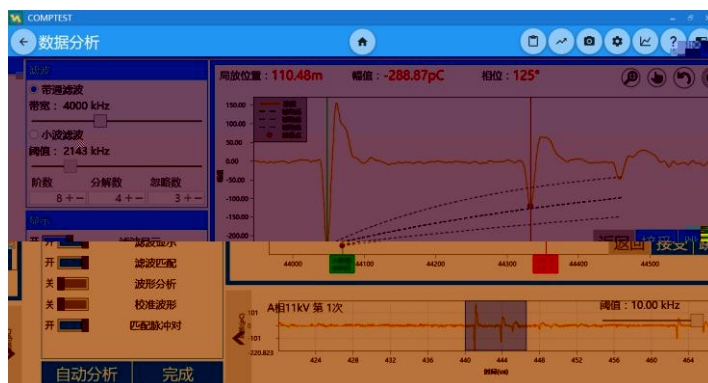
COMPTEST

数据分析

滤波

带通滤波

带宽：4000 kHz

小波滤波

阈值：2143 kHz

阶数 分解数 忽略数

8 + − 4 + − 3 + −

局放位置：110.48m 幅值：-288.87pC 相位：125°

150.00
100.00
50.00
0.00
-50.00
-100.00
-150.00
-200.00

44000 44100 44200 44300 44400 44500

返回 接受

开 滤波显示

开 滤波匹配

关 波形分析

关 校准波形

开 匹配脉冲对

A相11kV 第 1次

阈值：10.00 kHz

101
101
-220.823

424 428 432 436 440 444 448 452 456 460 464

自动分析 完成